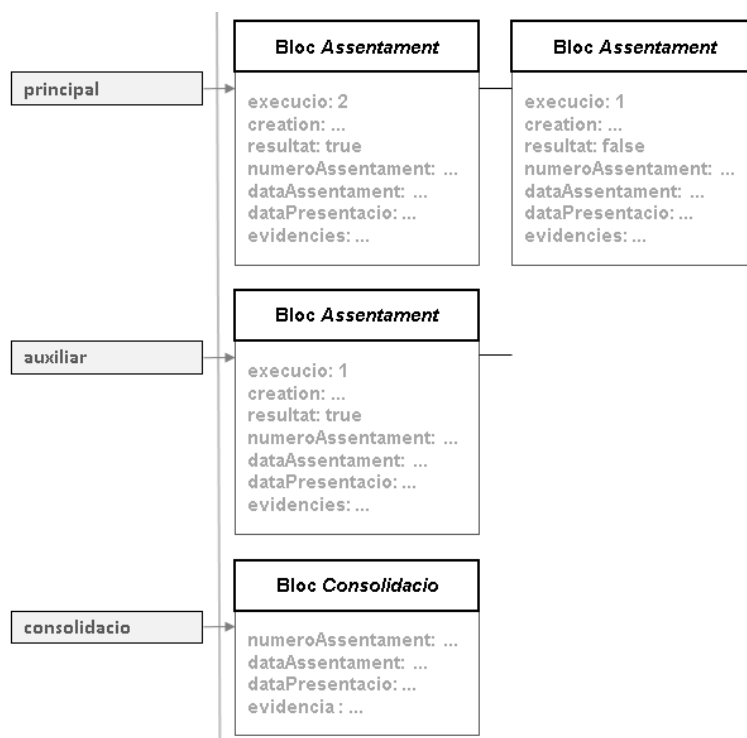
principal

Bloc *Assentament*

execucio: 2
creation: ...
resultat: true
numeroAssentament: ...
dataAssentament: ...
dataPresentacio: ...
evidencies: ...

Bloc *Assentament*

execucio: 1
creation: ...
resultat: false
numeroAssentament: ...
dataAssentament: ...
dataPresentacio: ...
evidencies: ...

auxiliar

Bloc *Assentament*

execucio: 1
creation: ...
resultat: true
numeroAssentament: ...
dataAssentament: ...
dataPresentacio: ...
evidencies: ...

consolidacio

Bloc *Consolidacio*

numeroAssentament: ...
dataAssentament: ...
dataPresentacio: ...
evidencia : ...